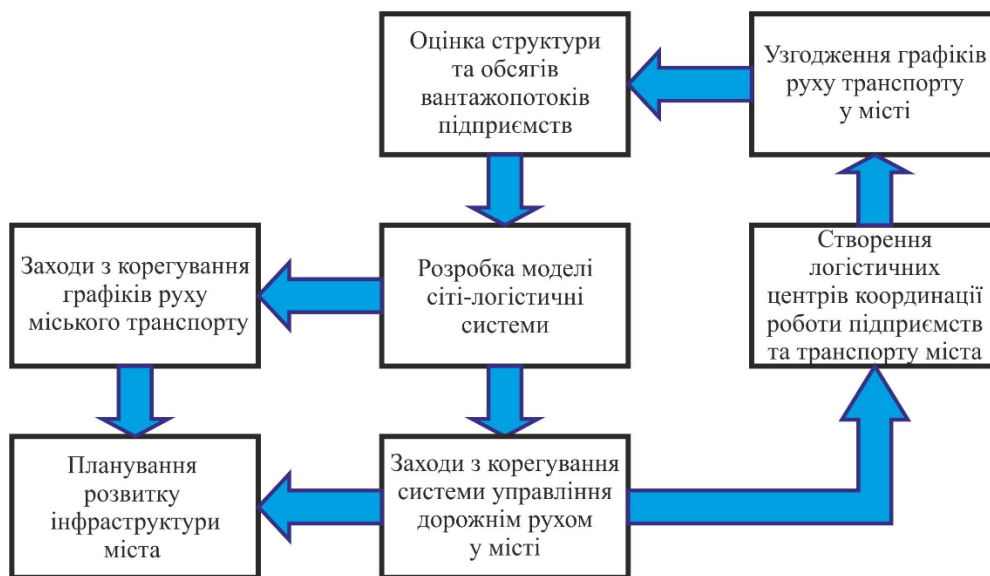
Оцінка структури та обсягів вантажопотоків підприємств

Узгодження графіків руху транспорту у місті

Заходи з корегування графіків руху міського транспорту

Розробка моделі сіті-логістичні системи

Створення логістичних центрів координації роботи підприємств та транспорту міста

Планування розвитку інфраструктури міста

Заходи з корегування системи управління дорожнім рухом у місті